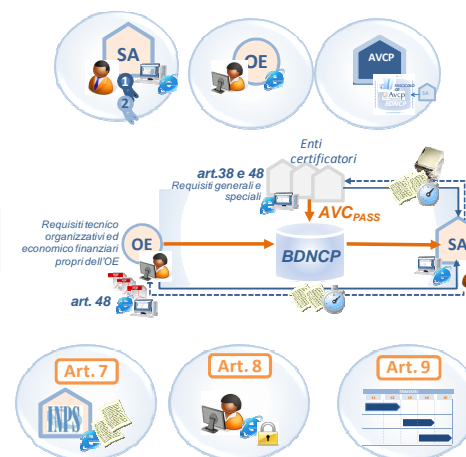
SA

1

2

OE

AVCP

AVCP

BDNCP

SA

Enti certificatori

art.38 e 48

Requisiti generali e speciali

AVC$_{PASS}$

Requisiti tecnico organizzativi ed economico finanziari propri dell'OE

OE

BDNCP

SA

art. 48

Art. 7

INPS

Art. 8

Art. 9